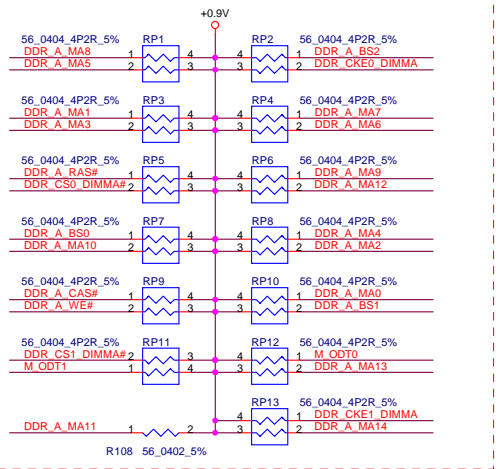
+0.9V

56_0404_4P2R_5%
DDR_A_MA8
DDR_A_MA5
RP1
1 4
2 3

RP2
56_0404_4P2R_5%
4 1 DDR_A_BS2
3 2 DDR_CKE0_DIMMA

56_0404_4P2R_5%
DDR_A_MA1
DDR_A_MA3
RP3
1 4
2 3

RP4
56_0404_4P2R_5%
4 1 DDR_A_MA7
3 2 DDR_A_MA6

56_0404_4P2R_5%
DDR_A_RAS#
DDR_CS0_DIMMA#
RP5
1 4
2 3

RP6
56_0404_4P2R_5%
4 1 DDR_A_MA9
3 2 DDR_A_MA12

56_0404_4P2R_5%
DDR_A_BS0
DDR_A_MA10
RP7
1 4
2 3

RP8
56_0404_4P2R_5%
4 1 DDR_A_MA4
3 2 DDR_A_MA2

56_0404_4P2R_5%
DDR_A_CAS#
DDR_A_WE#
RP9
1 4
2 3

RP10
56_0404_4P2R_5%
4 1 DDR_A_MA0
3 2 DDR_A_BS1

56_0404_4P2R_5%
DDR_CS1_DIMMA#
M_ODT1
RP11
2 3
1 4

RP12
56_0404_4P2R_5%
4 1 M_ODT0
3 2 DDR_A_MA13

RP13
56_0404_4P2R_5%
4 1 DDR_CKE1_DIMMA
3 2 DDR_A_MA14

DDR_A_MA11
1 2
R108 56_0402_5%